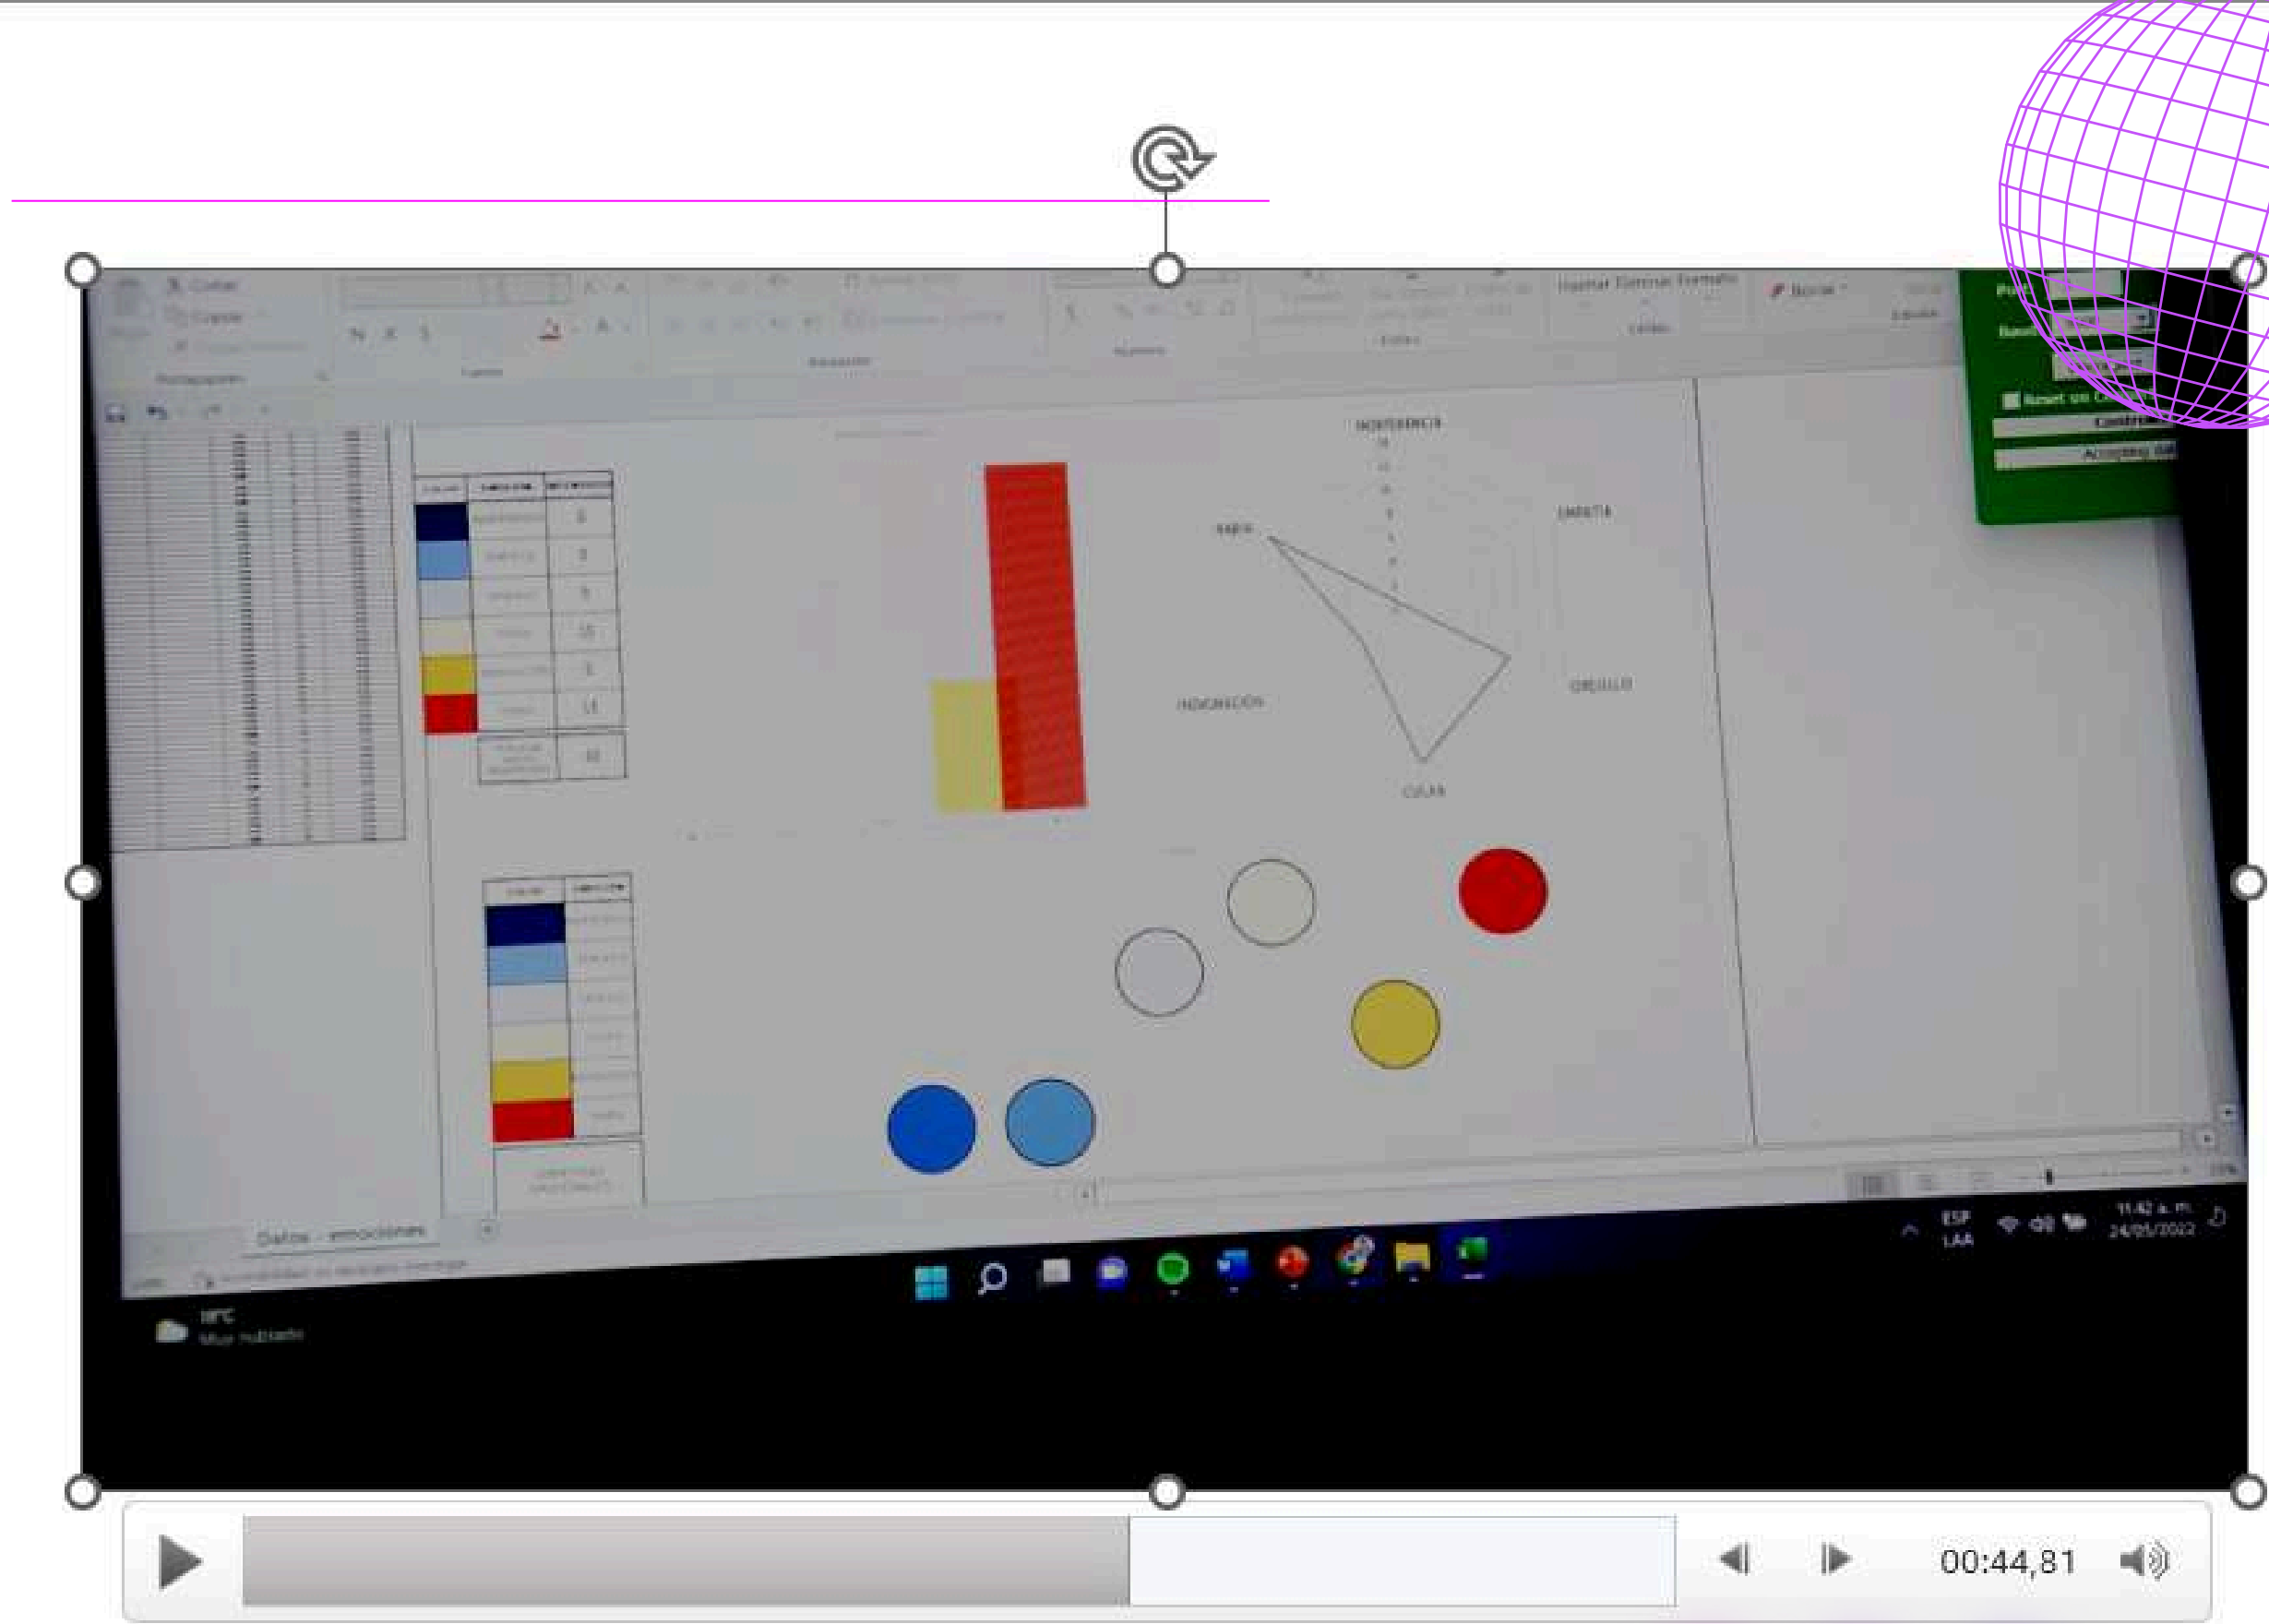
Cortar
Copiar
Portapapeles
Fuente
Alineación
Número
Estilos
Insertar Eliminar Formato
Celdas
Borrar
Edición
NOSTERGENCIA
EMPATIA
RABIA
INDIGNACION
ORGULLO
CULPA
Datos - emociones
ESP
LAA
11:42 a. m.
24/05/2022
18°C
Muy nublado
00:44,81